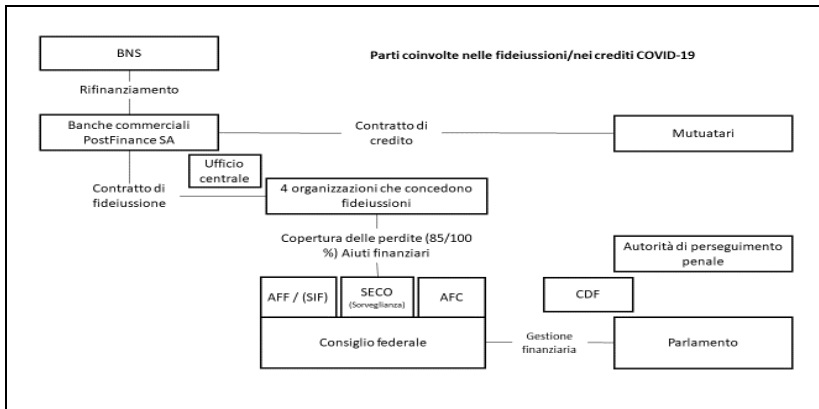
BNS

Parti coinvolte nelle fideiussioni/nei crediti COVID-19

Rifinanziamento

Banche commerciali PostFinance SA

Contratto di credito

Mutuatari

Ufficio centrale

Contratto di fideiussione

4 organizzazioni che concedono fideiussioni

Copertura delle perdite (85/100 %) Aiuti finanziari

Autorità di perseguimento penale

AFF / (SIF)

SECO (Sorveglianza)

AFC

CDF

Consiglio federale

Gestione finanziaria

Parlamento